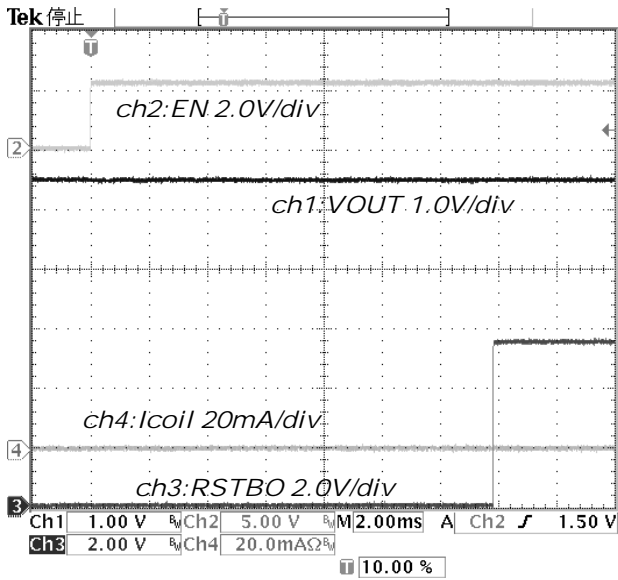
Tek 停止

ch2:EN 2.0V/div

ch1:VOUT 1.0V/div

ch4:Icoil 20mA/div

ch3:RSTBO 2.0V/div

2
4
3

| Ch1 | 1.00 V | Ch2 | 5.00 V | M 2.00ms | A Ch2 ∫ 1.50 V |
|---|---|---|---|---|---|
| Ch3 | 2.00 V | Ch4 | 20.0mAΩ | | |

10.00 %